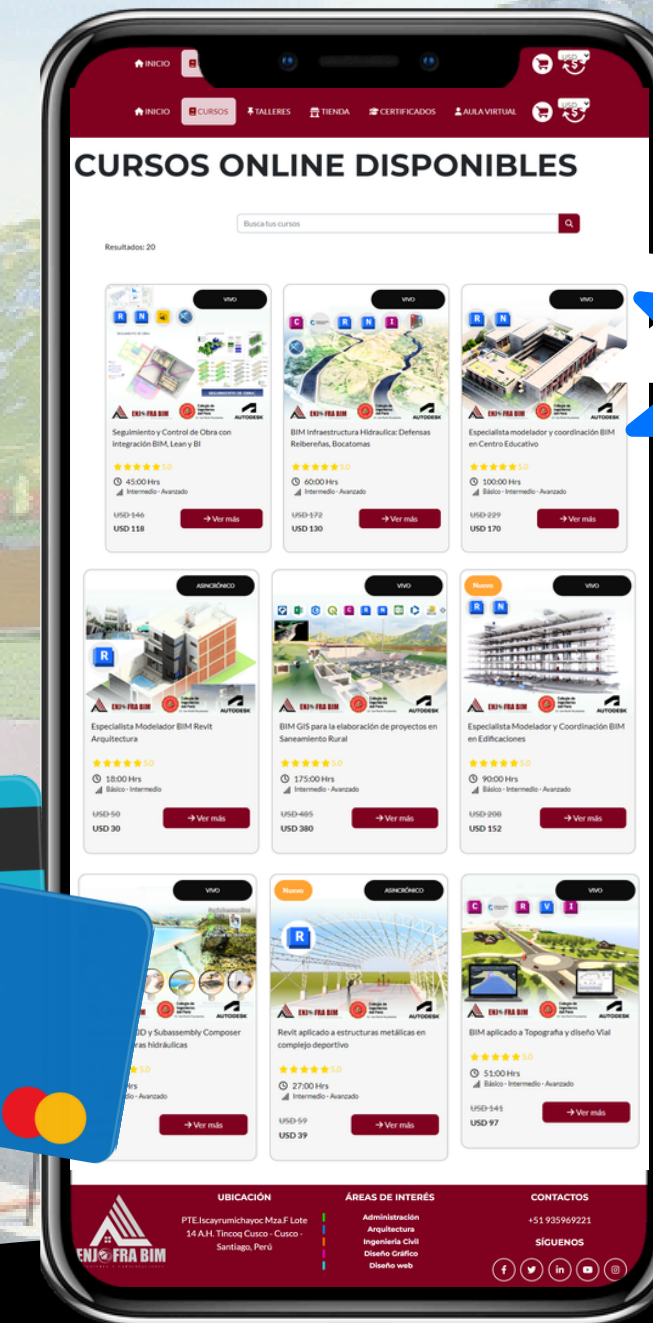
INICIO

INICIO CURSOS TALLERES TIENDA CERTIFICADOS AULA VIRTUAL

USD

CURSOS ONLINE DISPONIBLES

Busca tus cursos

Resultados: 20

VIVO

ENJOFRA BIM AUTODESK

Seguimiento y Control de Obra con integración BIM, Lean y BI

★★★★★ 5.0

45:00 Hrs

Intermedio - Avanzado

USD 146
USD 118

→ Ver más

VIVO

BIM Infraestructura Hidraulica: Defensas Reibereñas, Bocatomas

★★★★★ 5.0

60:00 Hrs

Intermedio - Avanzado

USD 172
USD 130

→ Ver más

VIVO

Especialista modelador y coordinación BIM en Centro Educativo

★★★★★ 5.0

100:00 Hrs

Básico - Intermedio - Avanzado

USD 229
USD 170

→ Ver más

ASINCRÓNICO

Especialista Modelador BIM Revit Arquitectura

★★★★★ 5.0

18:00 Hrs

Básico - Intermedio

USD 50
USD 30

→ Ver más

VIVO

BIM GIS para la elaboración de proyectos en Saneamiento Rural

★★★★★ 5.0

175:00 Hrs

Intermedio - Avanzado

USD 485
USD 380

→ Ver más

Nuevo

VIVO

Especialista Modelador y Coordinación BIM en Edificaciones

★★★★★ 5.0

90:00 Hrs

Básico - Intermedio - Avanzado

USD 208
USD 152

→ Ver más

VIVO

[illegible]3D y Subassembly Composer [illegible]ras hidráulicas

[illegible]5.0

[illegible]Hrs

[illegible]dio - Avanzado

→ Ver más

Nuevo

ASINCRÓNICO

Revit aplicado a estructuras metálicas en complejo deportivo

★★★★★ 5.0

27:00 Hrs

Intermedio - Avanzado

USD 59
USD 39

→ Ver más

VIVO

BIM aplicado a Topografía y diseño Vial

★★★★★ 5.0

51:00 Hrs

Básico - Intermedio - Avanzado

USD 141
USD 97

→ Ver más

ENJOFRA BIM

UBICACIÓN

PTE.Iscayrumichayoc Mza.F Lote 14 A.H. Tincoq Cusco - Cusco - Santiago, Perú

ÁREAS DE INTERÉS

Administración
Arquitectura
Ingeniería Civil
Diseño Gráfico
Diseño web

CONTACTOS

+51 935969221

SÍGUENOS